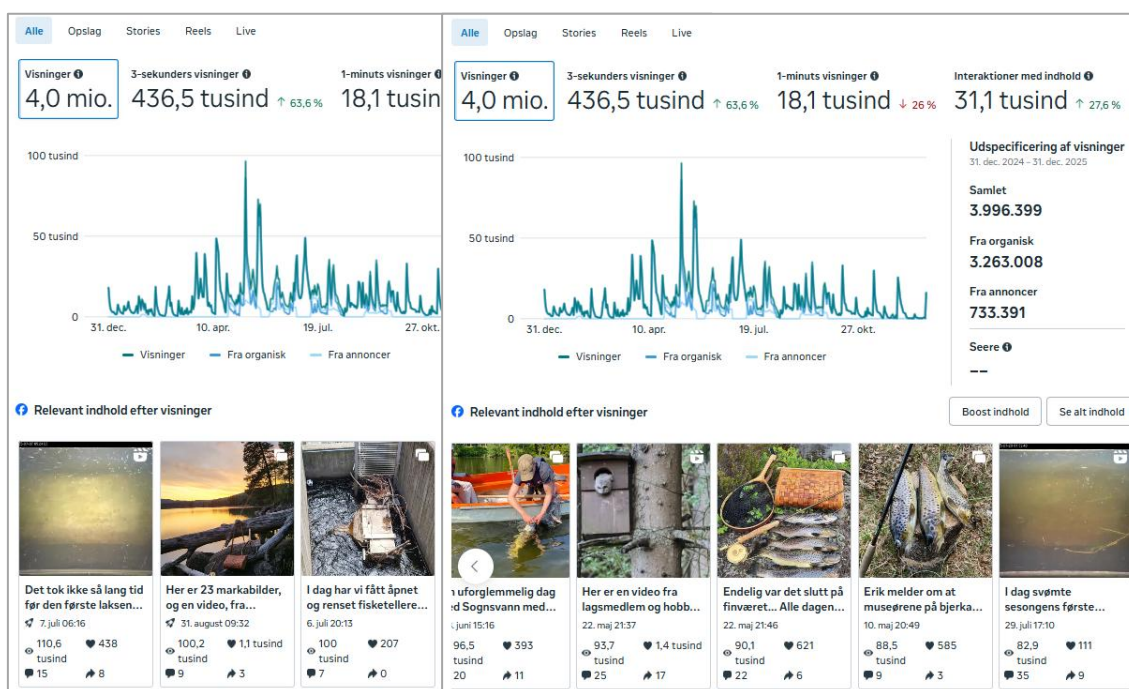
Alle Opslag Stories Reels Live

Visninger
4,0 mio.

3-sekunders visninger
436,5 tusind ↑ 63,6 %

1-minuts visninger
18,1 tusin

100 tusind
50 tusind
0
31. dec. 10. apr. 19. jul. 27. okt.

Visninger Fra organisk Fra annoncer

Relevant indhold efter visninger

Det tok ikke så lang tid før den første laksen...
7. juli 06:16
110,6 tusind 438
15 8

Her er 23 markabilder, og en video, fra...
31. august 09:32
100,2 tusind 1,1 tusind
9 3

I dag har vi fått åpnet og renset fisketellere...
6. juli 20:13
100 tusind 207
7 0

Alle Opslag Stories Reels Live

Visninger
4,0 mio.

3-sekunders visninger
436,5 tusind ↑ 63,6 %

1-minuts visninger
18,1 tusind ↓ 26 %

Interaktioner med indhold
31,1 tusind ↑ 27,6 %

100 tusind
50 tusind
0
31. dec. 10. apr. 19. jul. 27. okt.

Visninger Fra organisk Fra annoncer

Udspecificering af visninger
31. dec. 2024 - 31. dec. 2025

Samlet
3.996.399

Fra organisk
3.263.008

Fra annoncer
733.391

Seere
--

Relevant indhold efter visninger

Boost indhold Se alt indhold

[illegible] uforglemmelig dag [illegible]d Sognsvann med...
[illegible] juni 15:16
96,5 tusind 393
20 11

Her er en video fra lagsmedlem og hobb...
22. maj 21:37
93,7 tusind 1,4 tusind
25 17

Endelig var det slutt på finværet... Alle dagen...
22. maj 21:46
90,1 tusind 621
22 6

Erik melder om at museørene på bjerka...
10. maj 20:49
88,5 tusind 585
9 3

I dag svømte sesongens første...
29. juli 17:10
82,9 tusind 111
35 9